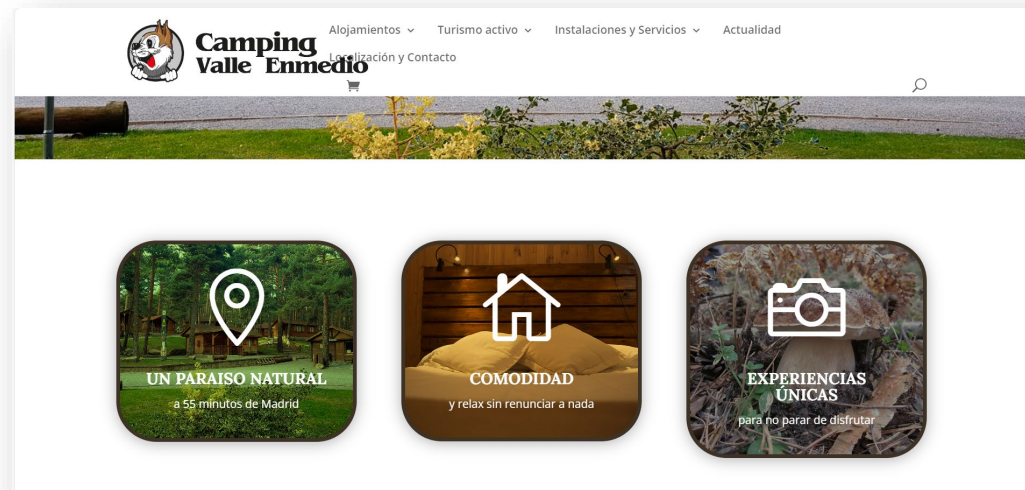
Camping Valle Enmedio

Alojamientos Turismo activo Instalaciones y Servicios Actualidad Localización y Contacto

UN PARAISO NATURAL
a 55 minutos de Madrid

COMODIDAD
y relax sin renunciar a nada

EXPERIENCIAS ÚNICAS
para no parar de disfrutar